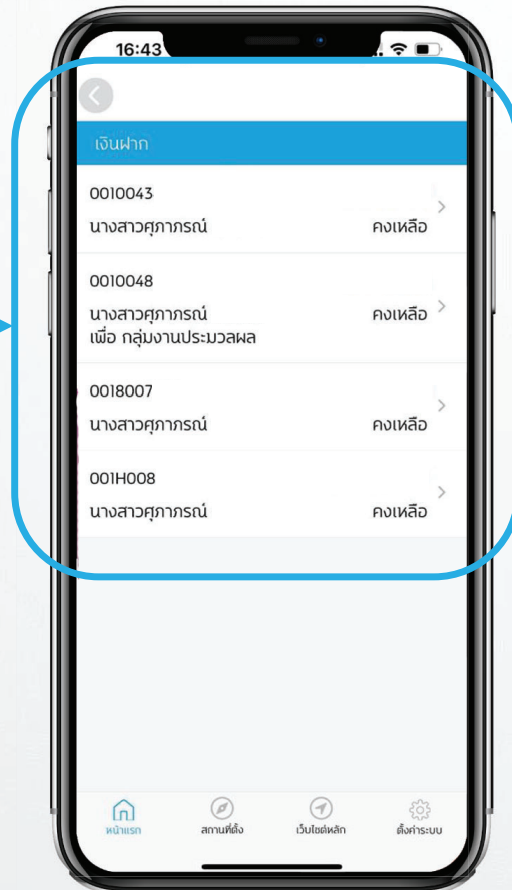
16:43

เงินฝาก

0010043
นางสาวศุภาภรณ์ คงเหลือ

0010048
นางสาวศุภาภรณ์ คงเหลือ
เพื่อ กลุ่มงานประมวลผล

0018007
นางสาวศุภาภรณ์ คงเหลือ

001H008
นางสาวศุภาภรณ์ คงเหลือ

หน้าแรก สถานที่ตั้ง เว็บไซต์หลัก ตั้งค่าระบบ